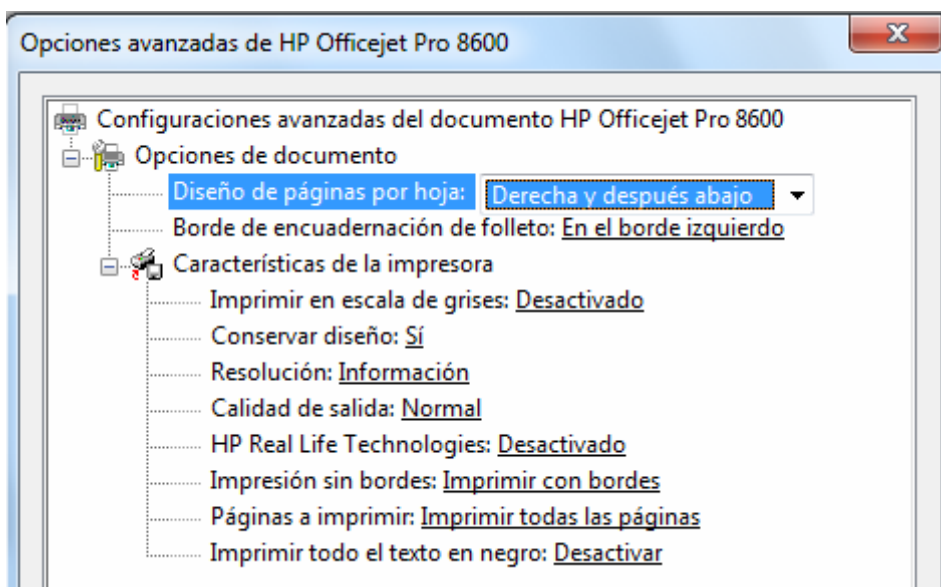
Opciones avanzadas de HP Officejet Pro 8600

X

Configuraciones avanzadas del documento HP Officejet Pro 8600
Opciones de documento
Diseño de páginas por hoja: Derecha y después abajo
Borde de encuadernación de folleto: En el borde izquierdo
Características de la impresora
Imprimir en escala de grises: Desactivado
Conservar diseño: Sí
Resolución: Información
Calidad de salida: Normal
HP Real Life Technologies: Desactivado
Impresión sin bordes: Imprimir con bordes
Páginas a imprimir: Imprimir todas las páginas
Imprimir todo el texto en negro: Desactivar